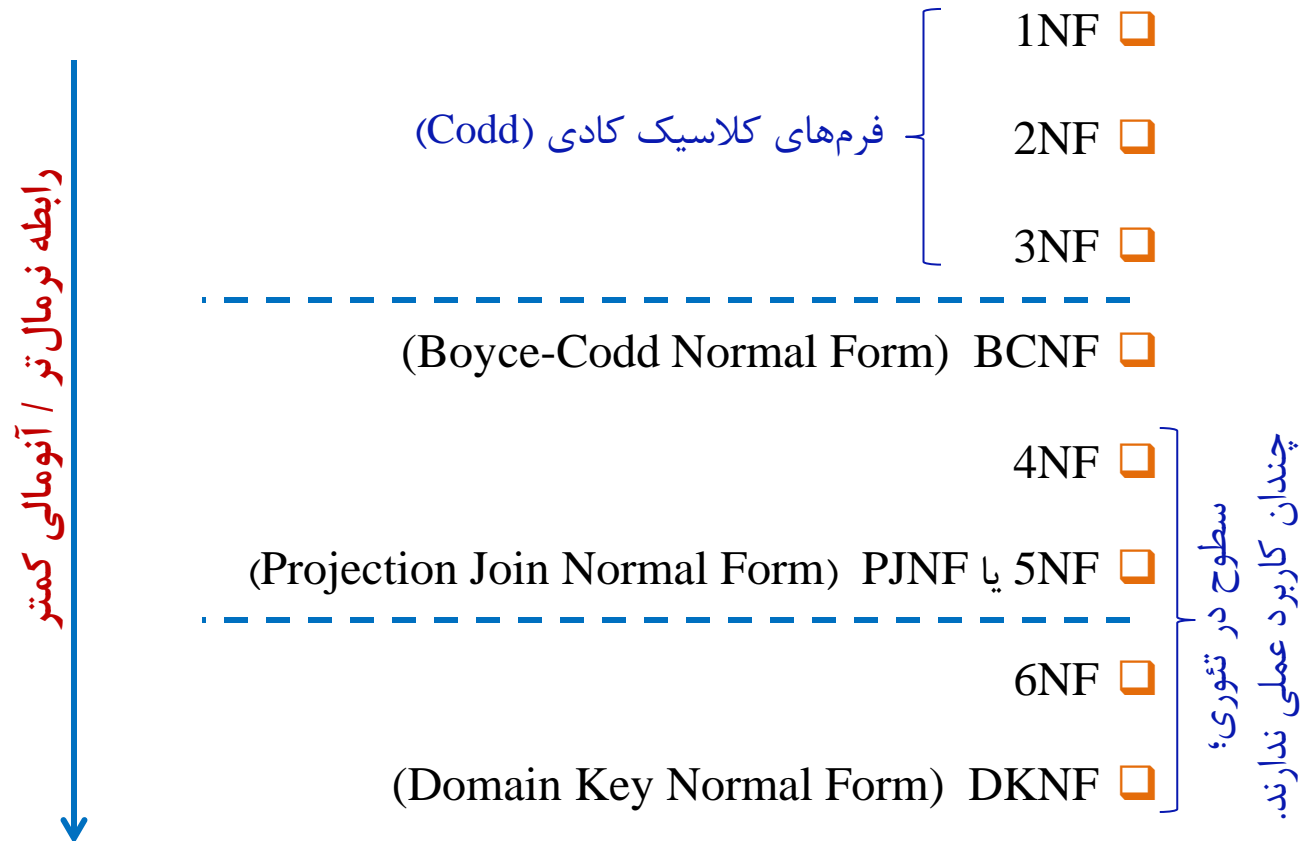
1NF

2NF

3NF

فرم‌های کلاسیک کادی (Codd)

BCNF (Boyce-Codd Normal Form)

4NF

5NF یا PJNF (Projection Join Normal Form)

6NF

DKNF (Domain Key Normal Form)

سطوح در تئوری؛ چندان کاربرد عملی ندارند.

رابطه نرمال‌تر / آنومالی کمتر